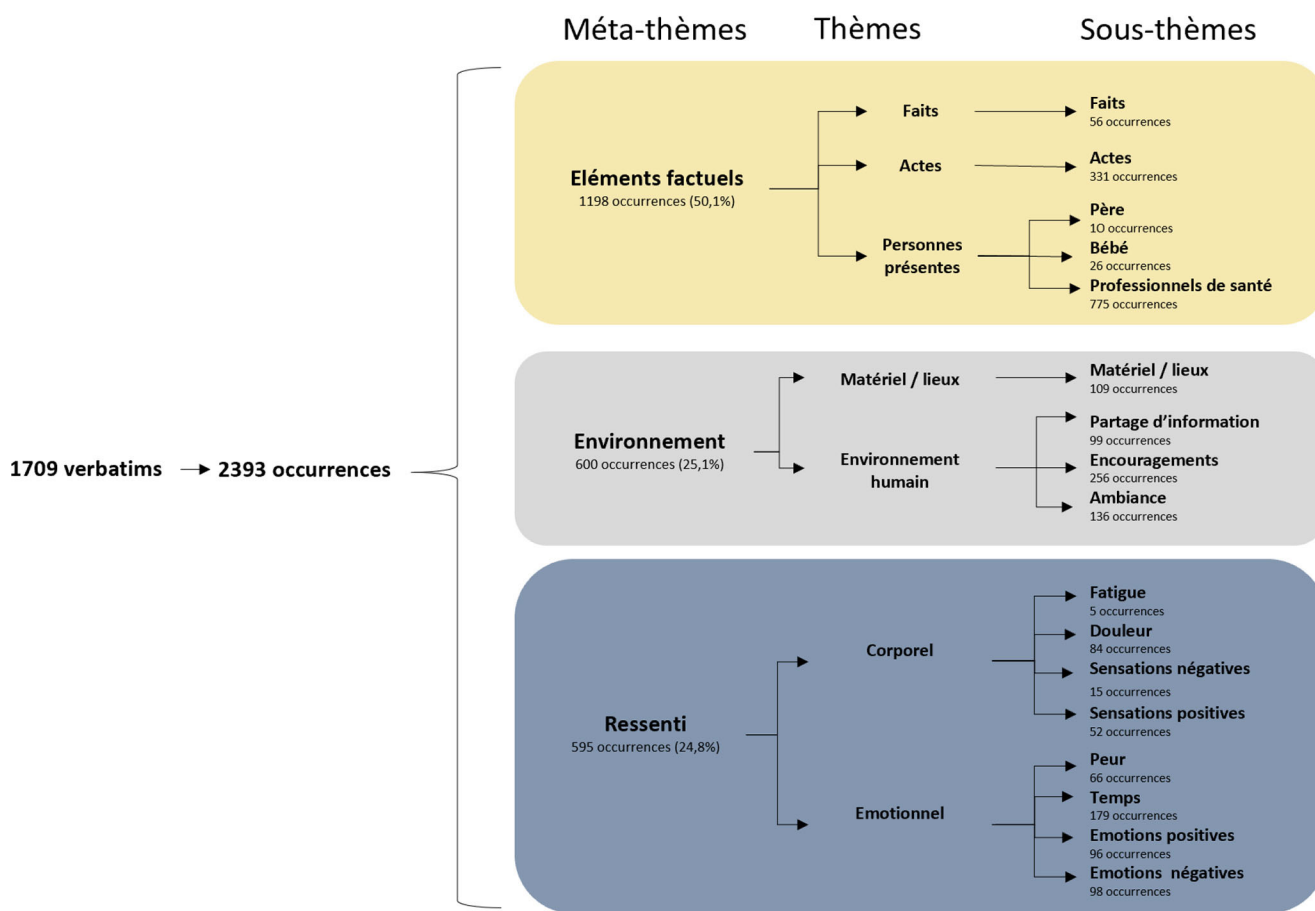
Méta-thèmes Thèmes Sous-thèmes

1709 verbatims → 2393 occurrences

Eléments factuels
1198 occurrences (50,1%)

Faits
Faits
56 occurrences

Actes
Actes
331 occurrences

Personnes présentes
Père
1O occurrences
Bébé
26 occurrences
Professionnels de santé
775 occurrences

Environnement
600 occurrences (25,1%)

Matériel / lieux
Matériel / lieux
109 occurrences

Environnement humain
Partage d'information
99 occurrences
Encouragements
256 occurrences
Ambiance
136 occurrences

Ressenti
595 occurrences (24,8%)

Corporel
Fatigue
5 occurrences
Douleur
84 occurrences
Sensations négatives
15 occurrences
Sensations positives
52 occurrences

Emotionnel
Peur
66 occurrences
Temps
179 occurrences
Emotions positives
96 occurrences
Emotions négatives
98 occurrences